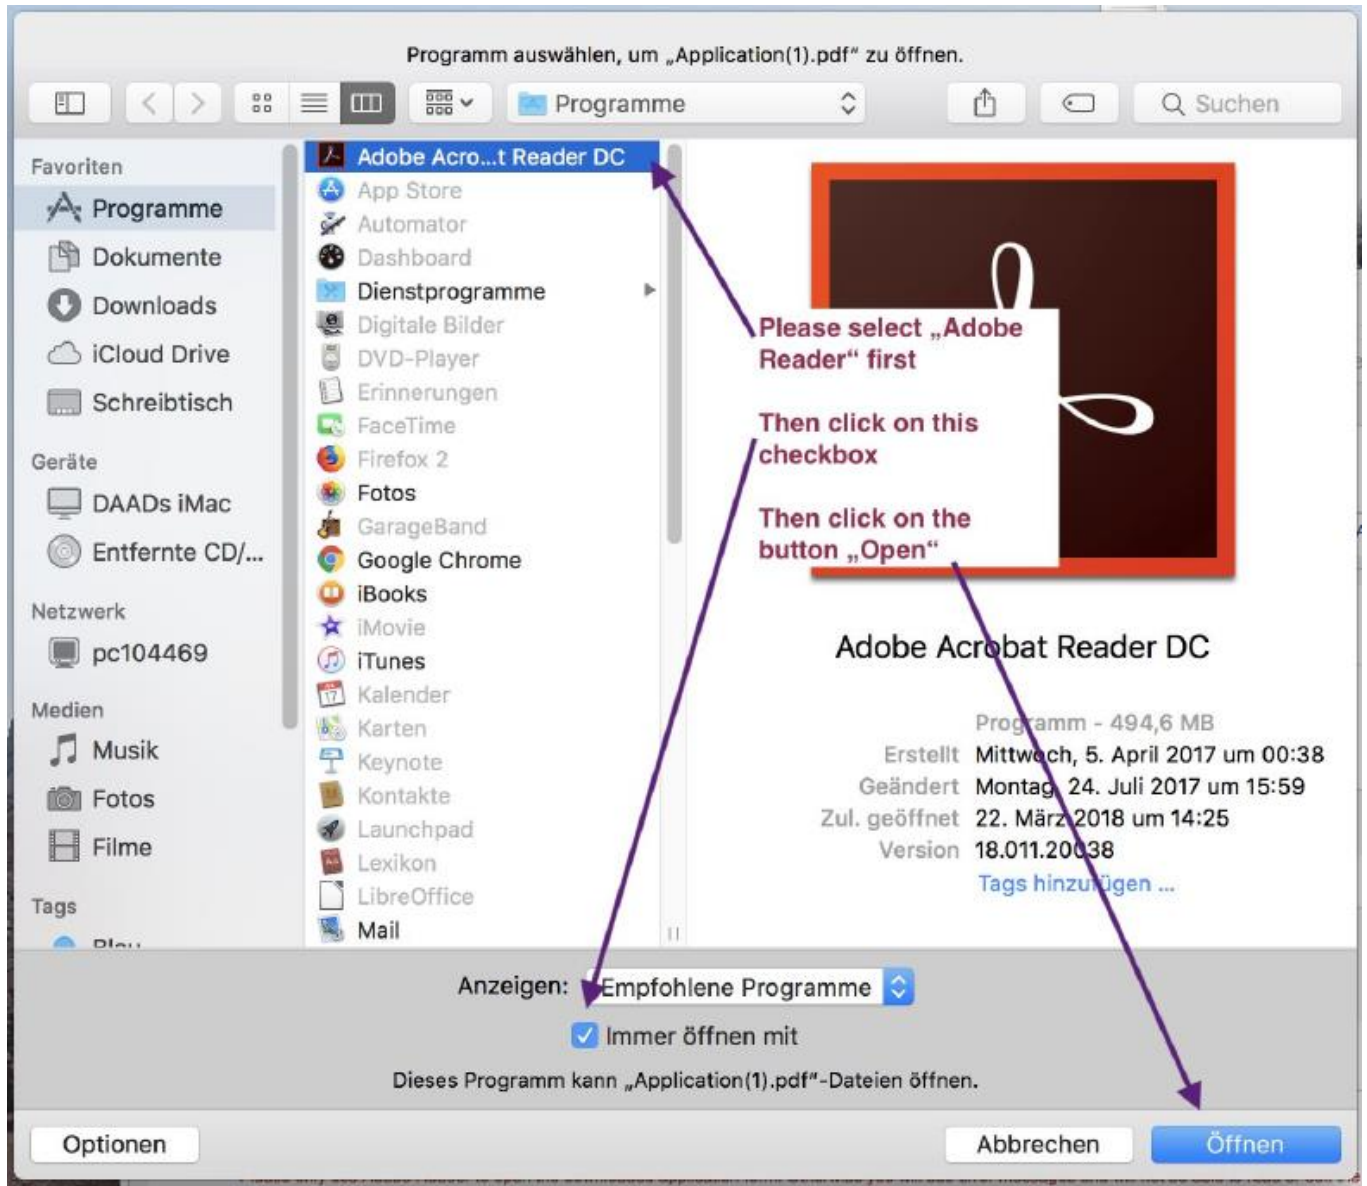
Programm auswählen, um „Application(1).pdf" zu öffnen.

Programme

Suchen

Favoriten
Programme
Dokumente
Downloads
iCloud Drive
Schreibtisch
Geräte
DAADs iMac
Entfernte CD/...
Netzwerk
pc104469
Medien
Musik
Fotos
Filme
Tags
Blau

Adobe Acro...t Reader DC
App Store
Automator
Dashboard
Dienstprogramme
Digitale Bilder
DVD-Player
Erinnerungen
FaceTime
Firefox 2
Fotos
GarageBand
Google Chrome
iBooks
iMovie
iTunes
Kalender
Karten
Keynote
Kontakte
Launchpad
Lexikon
LibreOffice
Mail

Please select „Adobe Reader" first

Then click on this checkbox

Then click on the button „Open"

Adobe Acrobat Reader DC

Programm - 494,6 MB
Erstellt Mittwoch, 5. April 2017 um 00:38
Geändert Montag, 24. Juli 2017 um 15:59
Zul. geöffnet 22. März 2018 um 14:25
Version 18.011.20038
Tags hinzufügen ...

Anzeigen: Empfohlene Programme
Immer öffnen mit
Dieses Programm kann „Application(1).pdf"-Dateien öffnen.

Optionen
Abbrechen
Öffnen